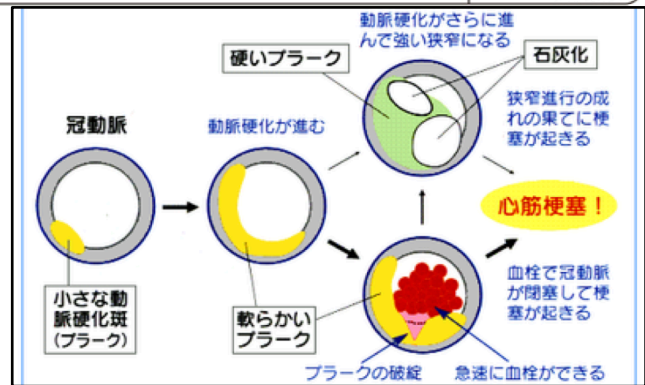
冠動脈

小さな動脈硬化斑（プラーク）

動脈硬化が進む

軟らかいプラーク

硬いプラーク

動脈硬化がさらに進んで強い狭窄になる

石灰化

狭窄進行の成れの果てに梗塞が起きる

心筋梗塞！

血栓で冠動脈が閉塞して梗塞が起きる

プラークの破綻

急速に血栓ができる